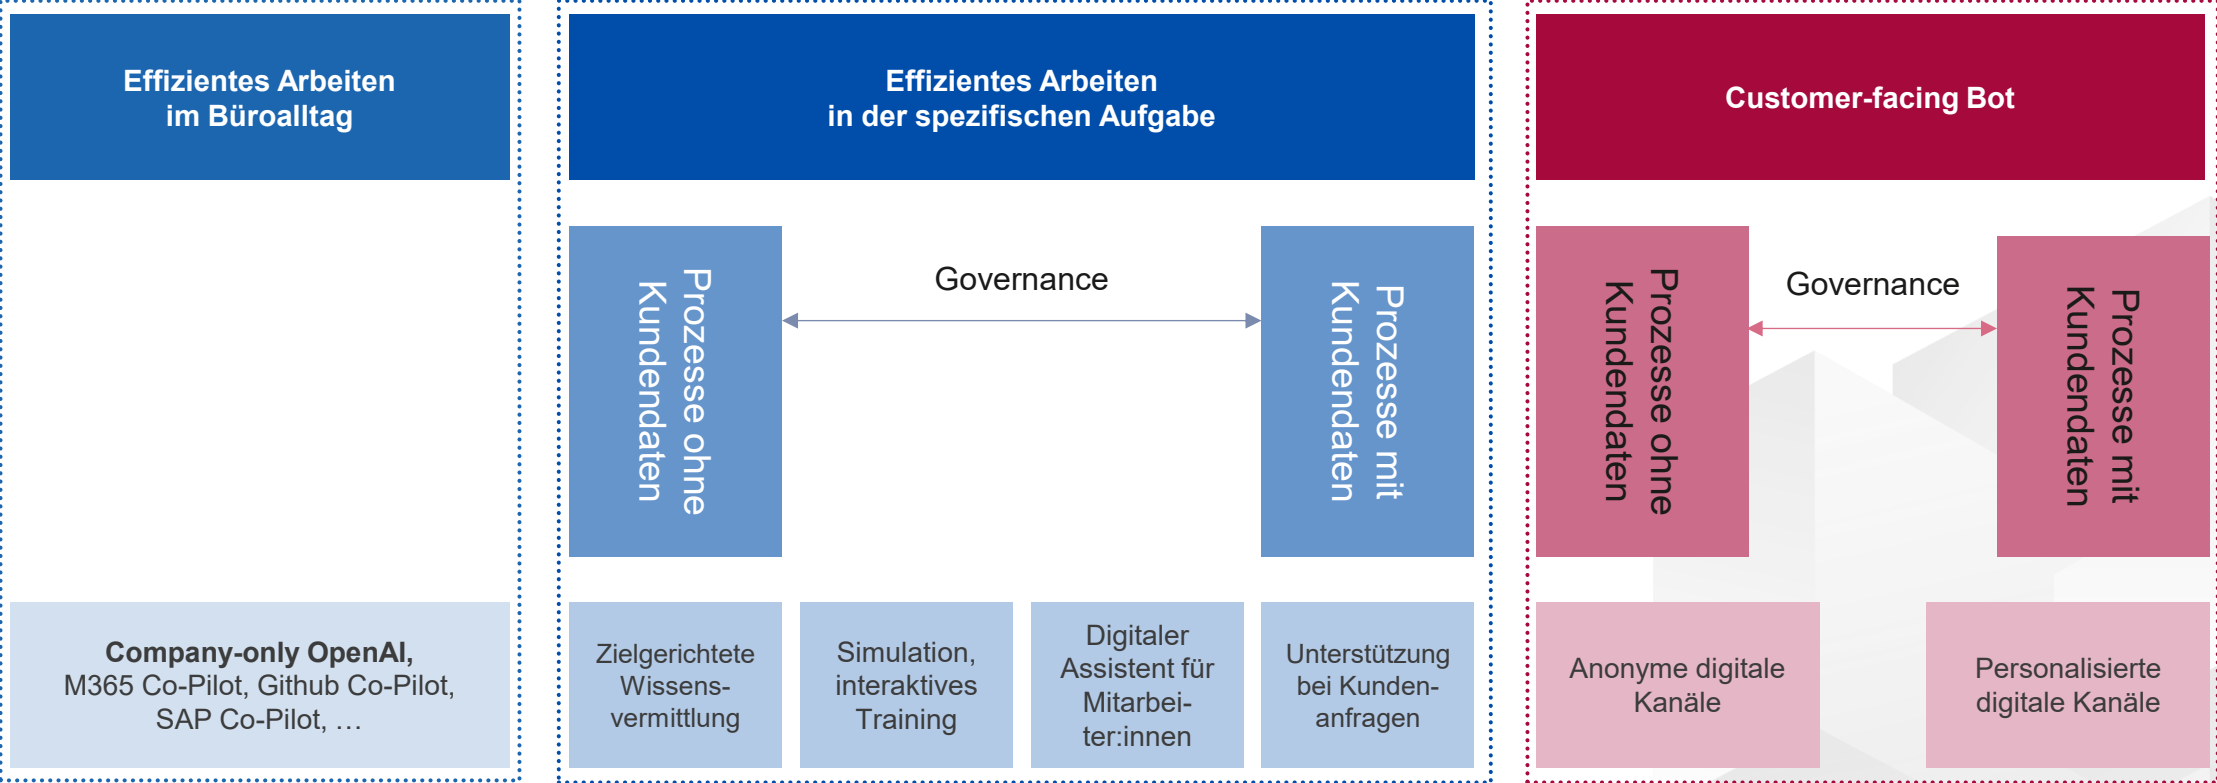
Effizientes Arbeiten im Büroalltag

Company-only OpenAI, M365 Co-Pilot, Github Co-Pilot, SAP Co-Pilot, …

Effizientes Arbeiten in der spezifischen Aufgabe

Prozesse ohne Kundendaten

Governance

Prozesse mit Kundendaten

Zielgerichtete Wissensvermittlung

Simulation, interaktives Training

Digitaler Assistent für Mitarbeiter:innen

Unterstützung bei Kundenanfragen

Customer-facing Bot

Prozesse ohne Kundendaten

Governance

Prozesse mit Kundendaten

Anonyme digitale Kanäle

Personalisierte digitale Kanäle